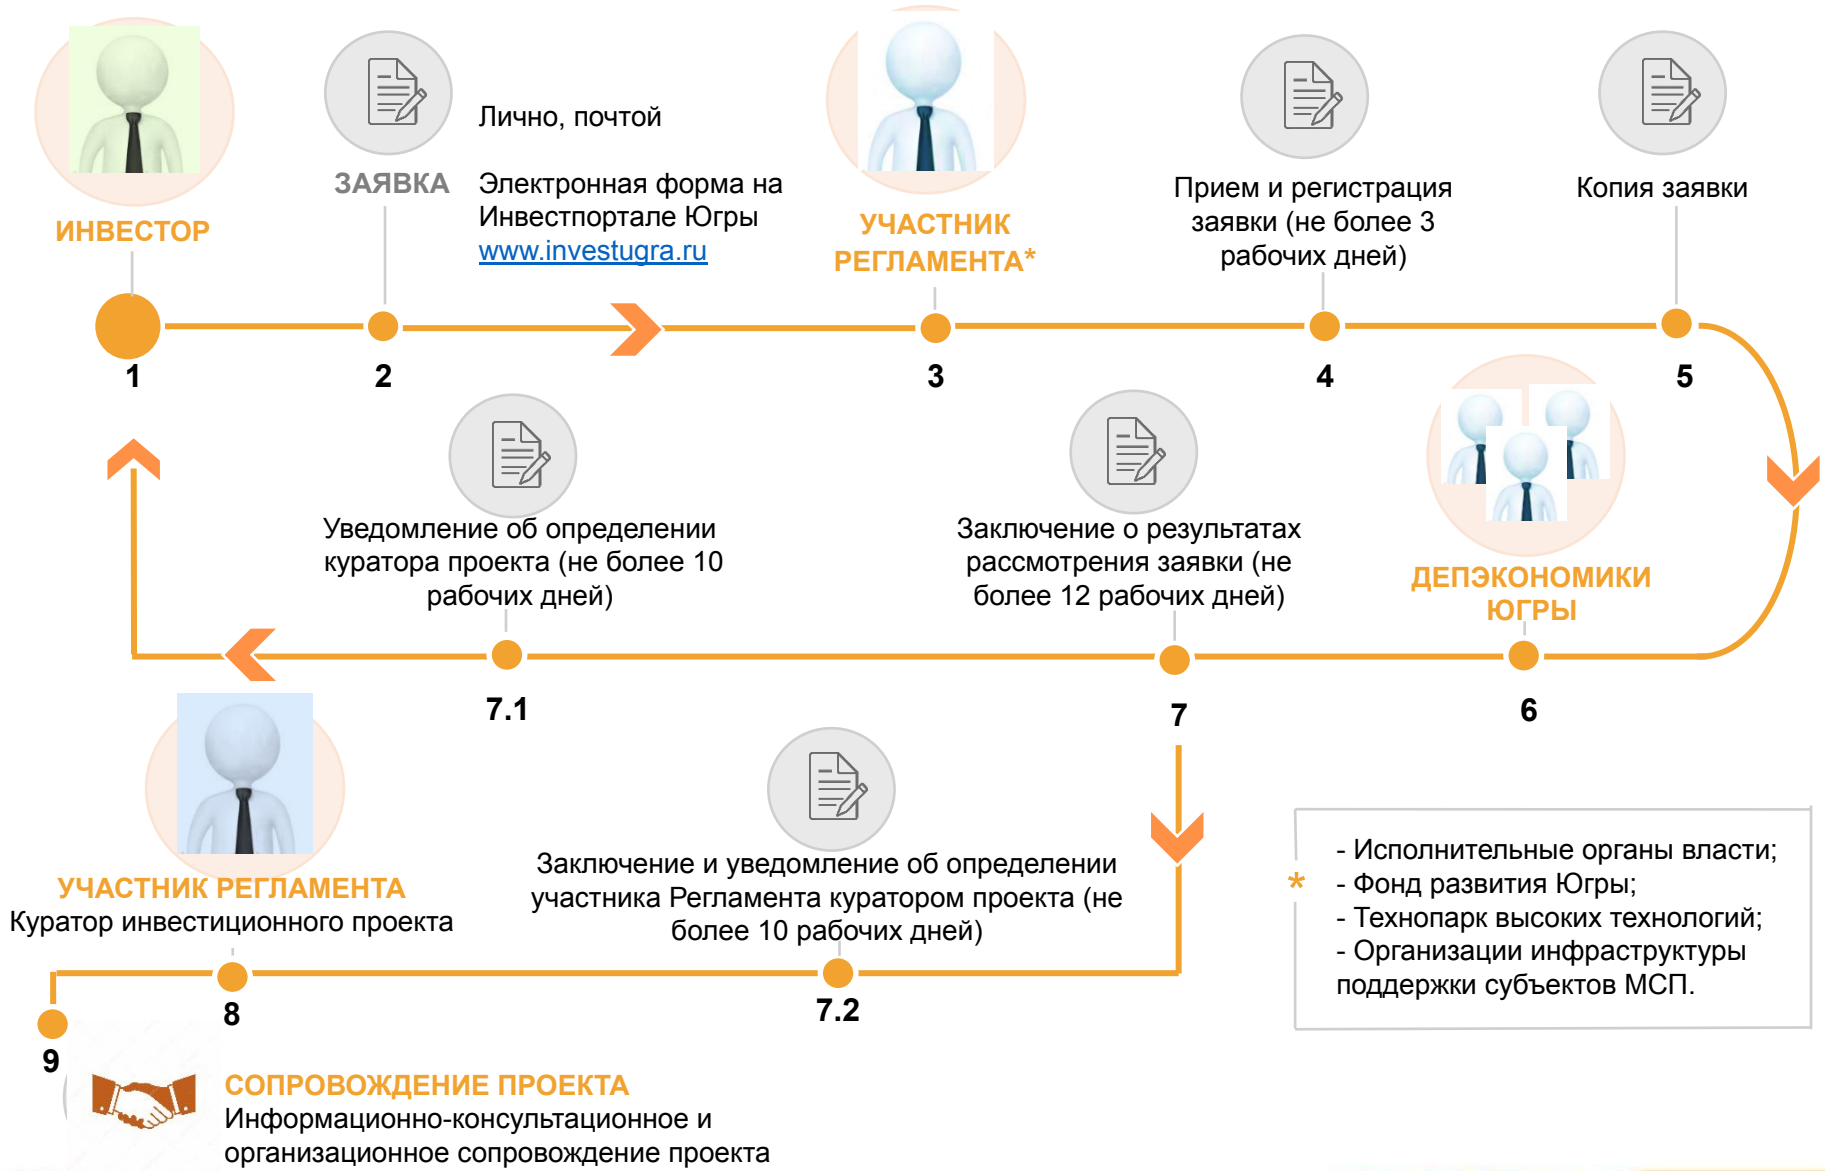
ИНВЕСТОР

ЗАЯВКА

Лично, почтой

Электронная форма на Инвестпортале Югры www.investugra.ru

УЧАСТНИК РЕГЛАМЕНТА*

Прием и регистрация заявки (не более 3 рабочих дней)

Копия заявки

1

2

3

4

5

Уведомление об определении куратора проекта (не более 10 рабочих дней)

Заключение о результатах рассмотрения заявки (не более 12 рабочих дней)

ДЕПЭКОНОМИКИ ЮГРЫ

7.1

7

6

УЧАСТНИК РЕГЛАМЕНТА
Куратор инвестиционного проекта

Заключение и уведомление об определении участника Регламента куратором проекта (не более 10 рабочих дней)

*

- Исполнительные органы власти;
- Фонд развития Югры;
- Технопарк высоких технологий;
- Организации инфраструктуры поддержки субъектов МСП.

9

8

7.2

СОПРОВОЖДЕНИЕ ПРОЕКТА
Информационно-консультационное и организационное сопровождение проекта